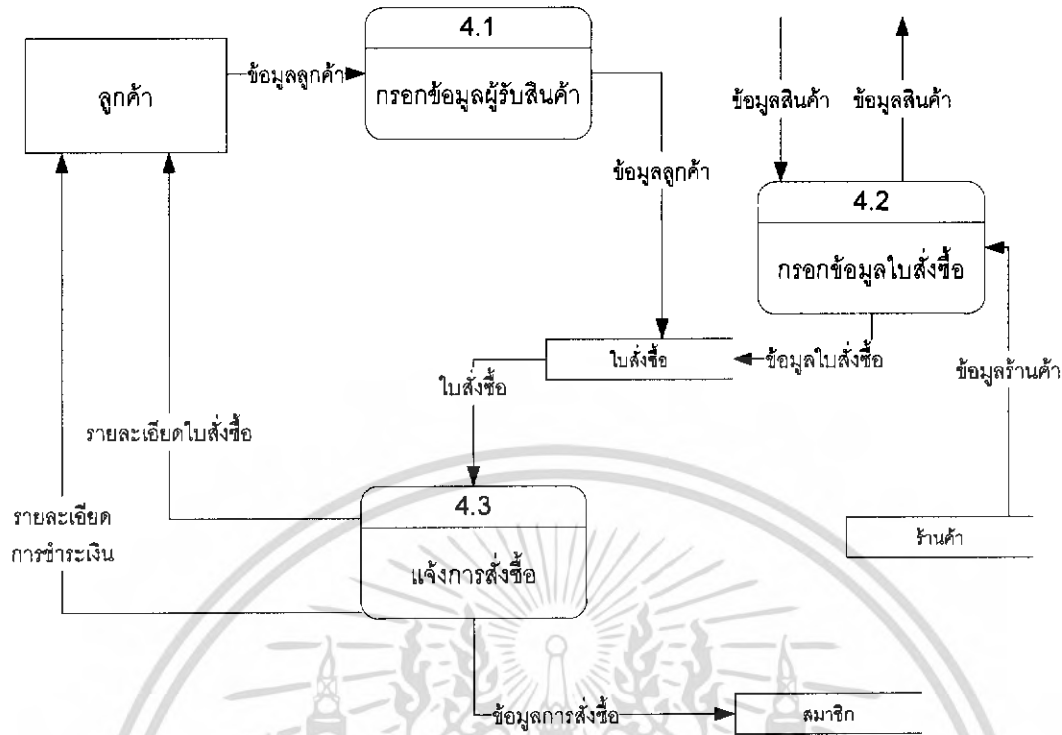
ลูกค้า

ข้อมูลลูกค้า

4.1

กรอกข้อมูลผู้รับสินค้า

ข้อมูลสินค้า

ข้อมูลสินค้า

ข้อมูลลูกค้า

4.2

กรอกข้อมูลใบสั่งซื้อ

ใบสั่งซื้อ

ข้อมูลใบสั่งซื้อ

ใบสั่งซื้อ

ข้อมูลร้านค้า

รายละเอียดใบสั่งซื้อ

รายละเอียด การชำระเงิน

4.3

แจ้งการสั่งซื้อ

ร้านค้า

ข้อมูลการสั่งซื้อ

สมาชิก